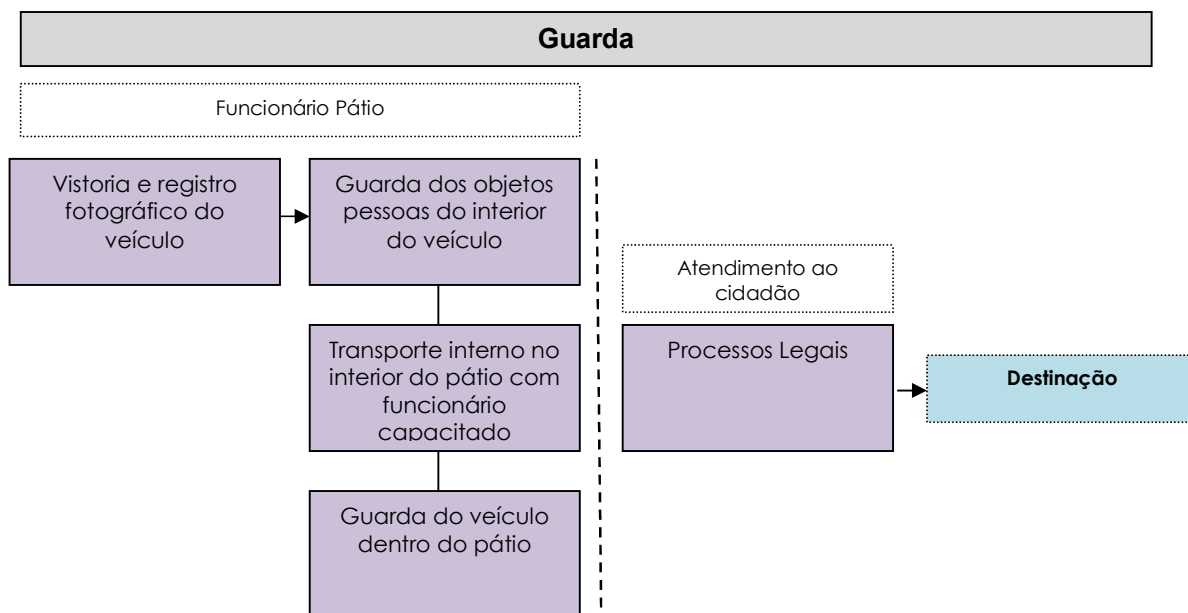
Guarda

Funcionário Pátio

Vistoria e registro fotográfico do veículo

Guarda dos objetos pessoas do interior do veículo

Transporte interno no interior do pátio com funcionário capacitado

Guarda do veículo dentro do pátio

Atendimento ao cidadão

Processos Legais

Destinação